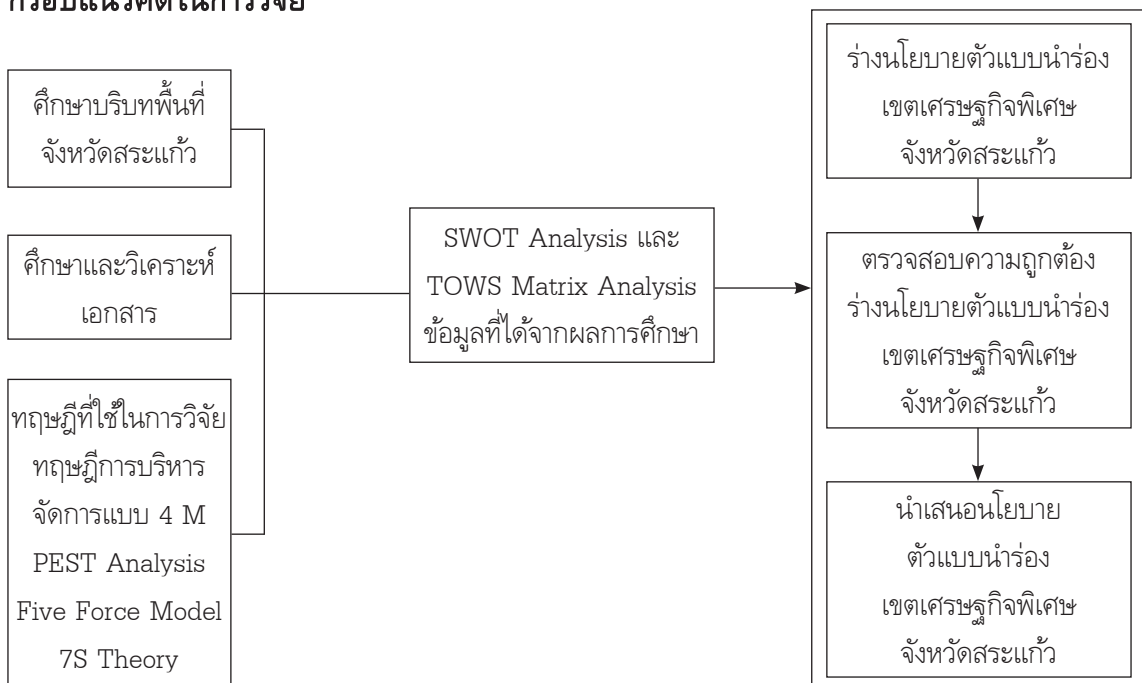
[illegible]

ศึกษาบริบทพื้นที่ จังหวัดสระแก้ว

ศึกษาและวิเคราะห์ เอกสาร

ทฤษฎีที่ใช้ในการวิจัย ทฤษฎีการบริหารจัดการแบบ 4 M PEST Analysis Five Force Model 7S Theory

SWOT Analysis และ TOWS Matrix Analysis ข้อมูลที่ได้จากผลการศึกษา

ร่างนโยบายตัวแบบนำร่อง เขตเศรษฐกิจพิเศษ จังหวัดสระแก้ว

ตรวจสอบความถูกต้อง ร่างนโยบายตัวแบบนำร่อง เขตเศรษฐกิจพิเศษ จังหวัดสระแก้ว

นำเสนอนโยบาย ตัวแบบนำร่อง เขตเศรษฐกิจพิเศษ จังหวัดสระแก้ว